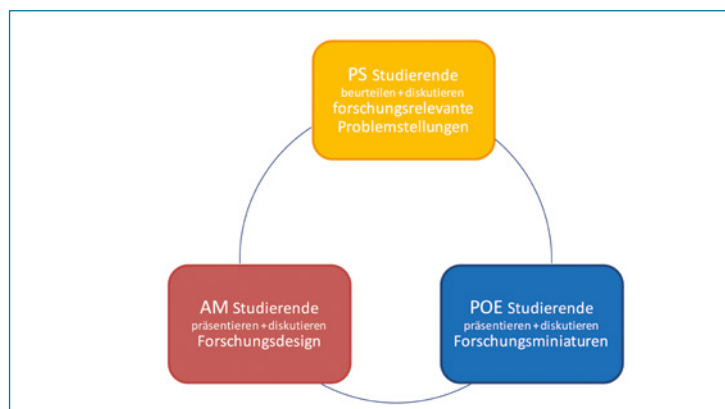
PS Studierende
beurteilen + diskutieren
forschungsrelevante
Problemstellungen

AM Studierende
präsentieren + diskutieren
Forschungsdesign

POE Studierende
präsentieren + diskutieren
Forschungsminiaturen